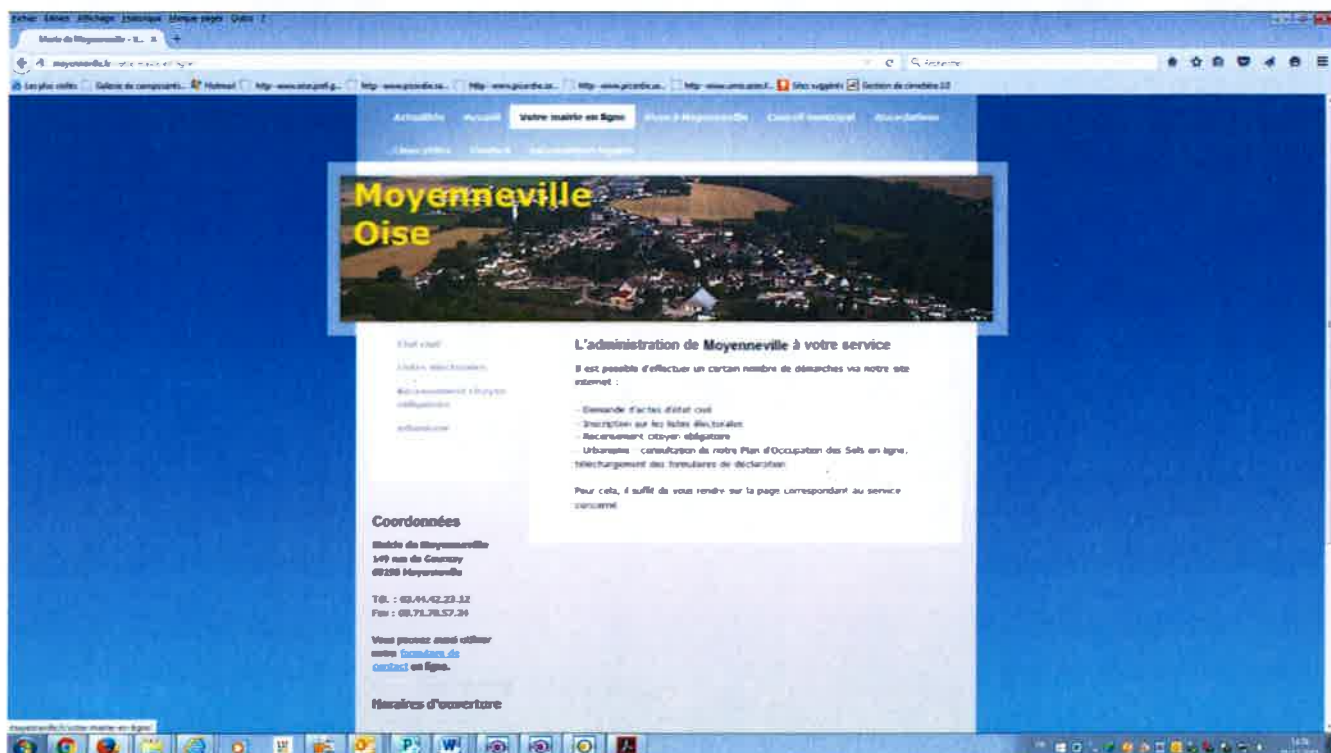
Fichier Édition Affichage Historique Marque-pages Outils ?

Mairie de Moyenneville - I... ×

moyenneville.fr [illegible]

Les plus visités Galerie de composants... Hotmail http- www.oise.pref.g... http- www.picardie.sa... http- www.picardie.sa... http- www.picardie.sa... http- www.ums.pass.f... Sites suggérés Gestion de cimetière 2.0

Actualités Accueil Votre mairie en ligne Vivre à Moyenneville Conseil municipal Associations

Liens utiles Contact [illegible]

Moyenneville
Oise

État civil

Listes électorales

Recensement citoyen obligatoire

Urbanisme

L'administration de Moyenneville à votre service

Il est possible d'effectuer un certain nombre de démarches via notre site internet :

- Demande d'actes d'état civil
- Inscription sur les listes électorales
- Recensement citoyen obligatoire
- Urbanisme : consultation de notre Plan d'Occupation des Sols en ligne, téléchargement des formulaires de déclaration

Pour cela, il suffit de vous rendre sur la page correspondant au service concerné.

Coordonnées

Mairie de Moyenneville
149 rue de Gournay
60190 Moyenneville

Tél. : 03.44.42.23.12
Fax : 09.71.70.57.34

Vous pouvez aussi utiliser notre formulaire de contact en ligne.

Horaires d'ouverture

moyenneville.fr/votre-mairie-en-ligne/